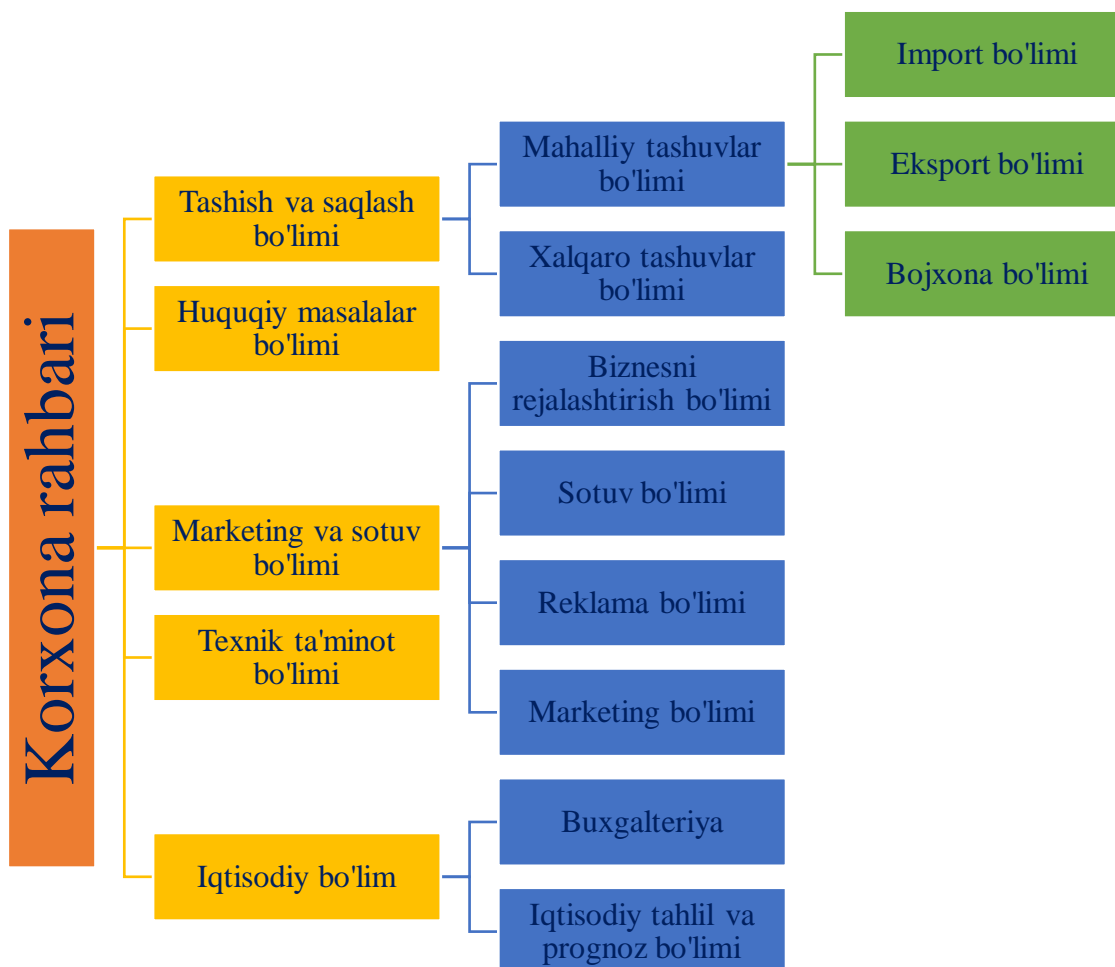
Korxona rahbari

Tashish va saqlash bo'limi

Huquqiy masalalar bo'limi

Marketing va sotuv bo'limi

Texnik ta'minot bo'limi

Iqtisodiy bo'lim

Mahalliy tashuvlar bo'limi

Xalqaro tashuvlar bo'limi

Biznesni rejalashtirish bo'limi

Sotuv bo'limi

Reklama bo'limi

Marketing bo'limi

Buxgalteriya

Iqtisodiy tahlil va prognoz bo'limi

Import bo'limi

Eksport bo'limi

Bojxona bo'limi